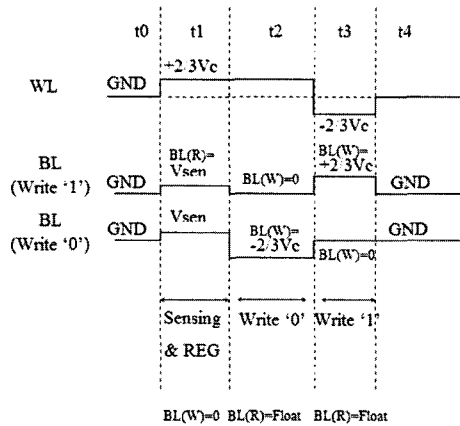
t0 t1 t2 t3 t4

WL GND +2/3Vc -2/3Vc

BL (Write '1') GND BL(R)= Vsen BL(W)=0 BL(W)= +2/3Vc GND

BL (Write '0') GND Vsen BL(W)= -2/3Vc BL(W)=0 GND

Sensing & REG Write '0' Write '1'

BL(W)=0 BL(R)=Float BL(R)=Float